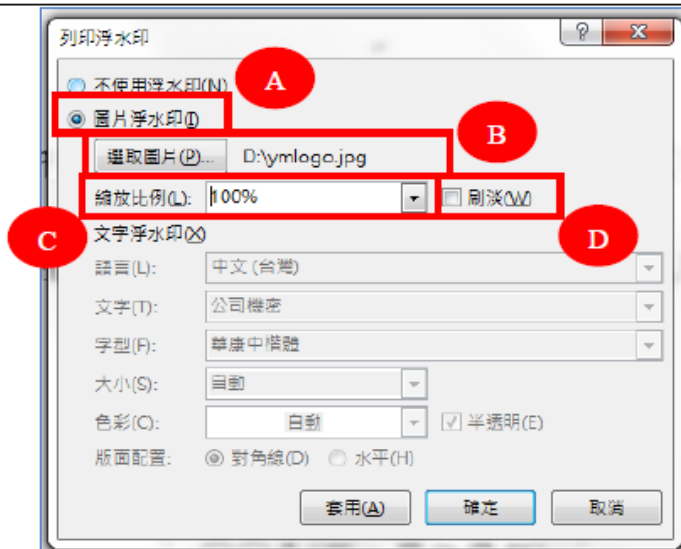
列印浮水印

A

不使用浮水印(N)

圖片浮水印(I)

B

選取圖片(P)...

D:\ymlogo.jpg

縮放比例(L):

100%

刷淡(W)

C

D

文字浮水印(X)

語言(L):

中文 (台灣)

文字(T):

公司機密

字型(F):

華康中楷體

大小(S):

自動

色彩(C):

自動

半透明(E)

版面配置:

對角線(D)

水平(H)

套用(A)

確定

取消